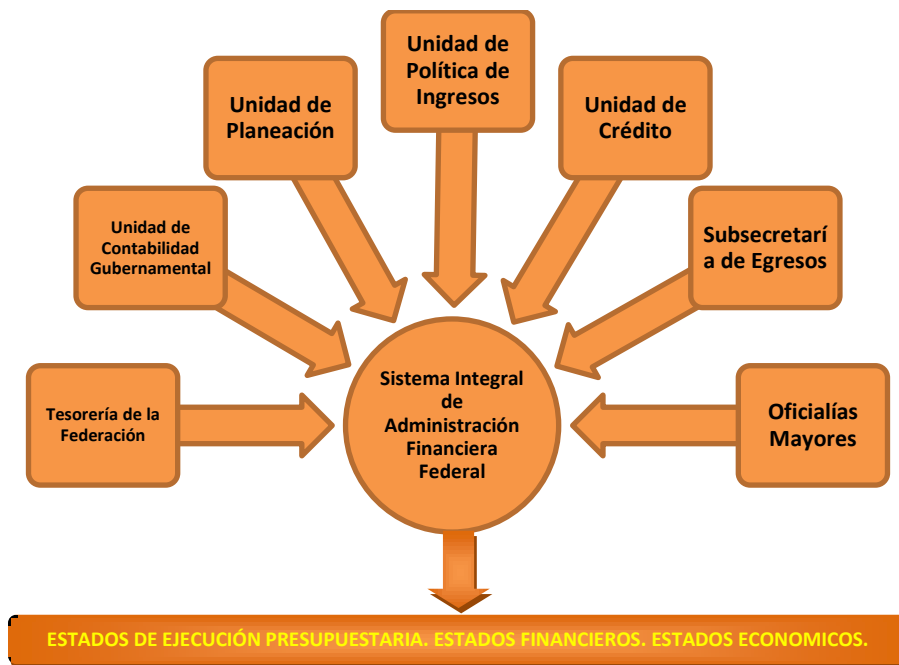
Unidad de Política de Ingresos

Unidad de Planeación

Unidad de Crédito

Unidad de Contabilidad Gubernamental

Subsecretaría de Egresos

Tesorería de la Federación

Sistema Integral de Administración Financiera Federal

Oficialías Mayores

ESTADOS DE EJECUCIÓN PRESUPUESTARIA. ESTADOS FINANCIEROS. ESTADOS ECONOMICOS.